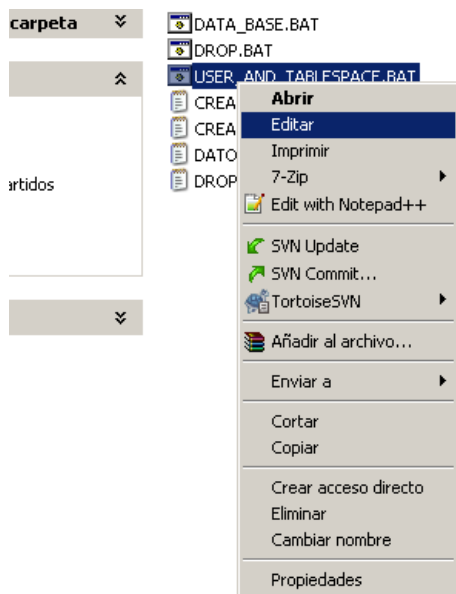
carpeta

artidos

DATA_BASE.BAT
DROP.BAT
USER_AND_TABLESPACE.BAT
CREA
CREA
DATO
DROP

Abrir
Editar
Imprimir
7-Zip
Edit with Notepad++
SVN Update
SVN Commit...
TortoiseSVN
Añadir al archivo...
Enviar a
Cortar
Copiar
Crear acceso directo
Eliminar
Cambiar nombre
Propiedades